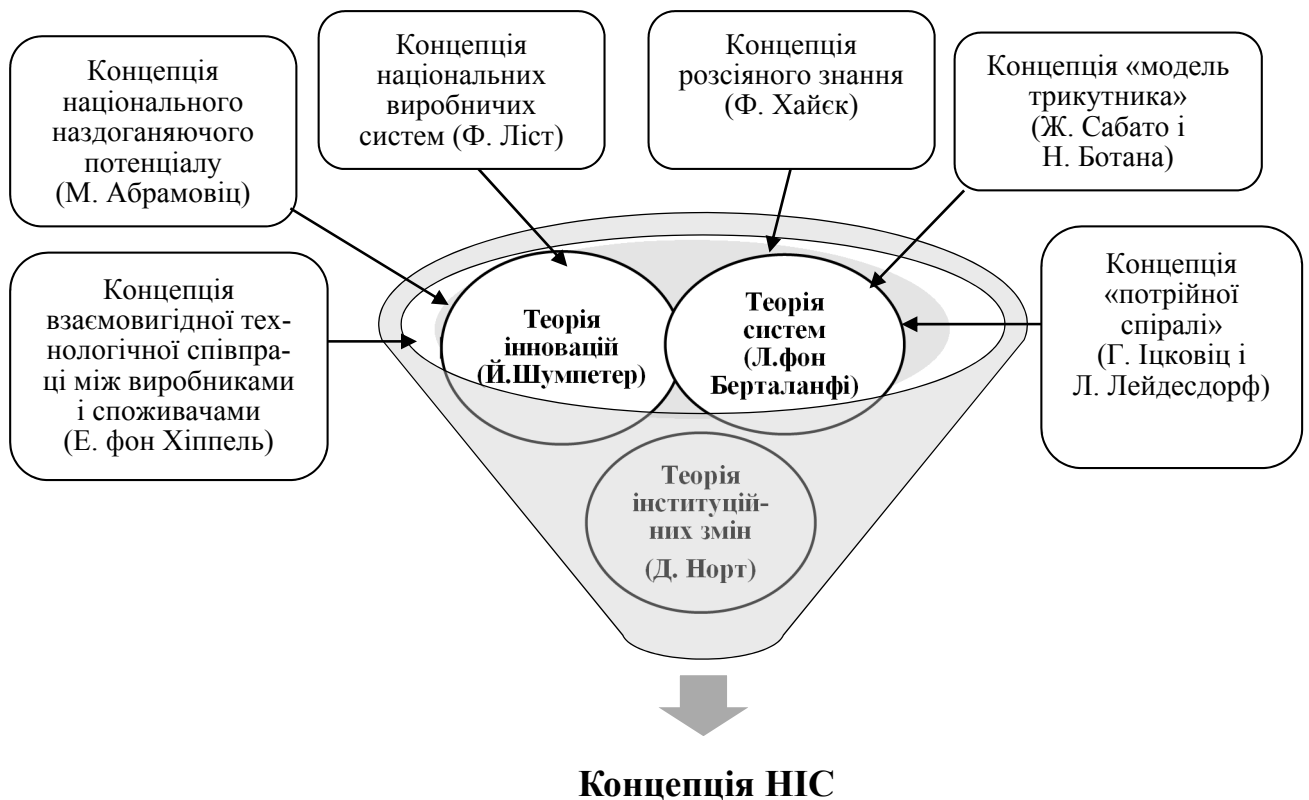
Концепція національного наздоганяючого потенціалу (М. Абрамовіц)

Концепція національних виробничих систем (Ф. Ліст)

Концепція розсіяного знання (Ф. Хайєк)

Концепція «модель трикутника» (Ж. Сабато і Н. Ботана)

Концепція взаємовигідної технологічної співпраці між виробниками і споживачами (Е. фон Хіппель)

Теорія інновацій (Й.Шумпетер)

Теорія систем (Л.фон Берталанфі)

Концепція «потрійної спіралі» (Г. Іцковіц і Л. Лейдесдорф)

Теорія інституційних змін (Д. Норт)

Концепція НІС